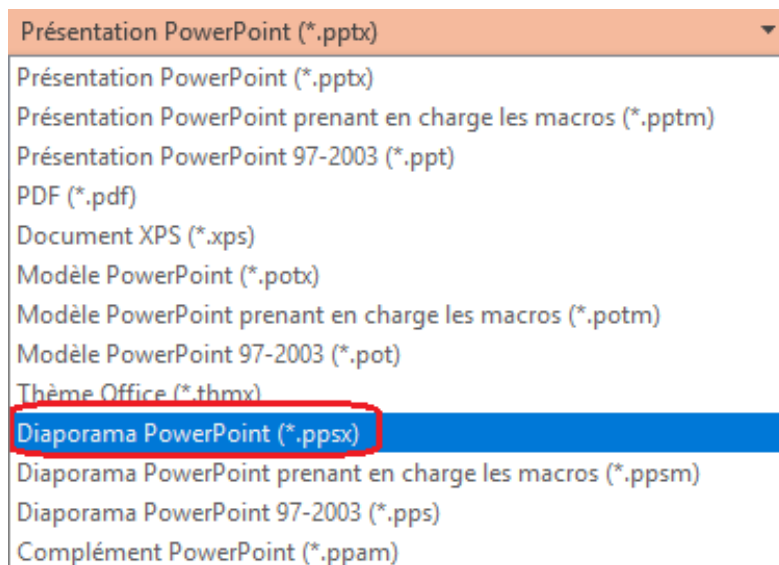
Présentation PowerPoint (*.pptx)

Présentation PowerPoint (*.pptx)
Présentation PowerPoint prenant en charge les macros (*.pptm)
Présentation PowerPoint 97-2003 (*.ppt)
PDF (*.pdf)
Document XPS (*.xps)
Modèle PowerPoint (*.potx)
Modèle PowerPoint prenant en charge les macros (*.potm)
Modèle PowerPoint 97-2003 (*.pot)
Thème Office (*.thmx)
Diaporama PowerPoint (*.ppsx)
Diaporama PowerPoint prenant en charge les macros (*.ppsm)
Diaporama PowerPoint 97-2003 (*.pps)
Complément PowerPoint (*.ppam)